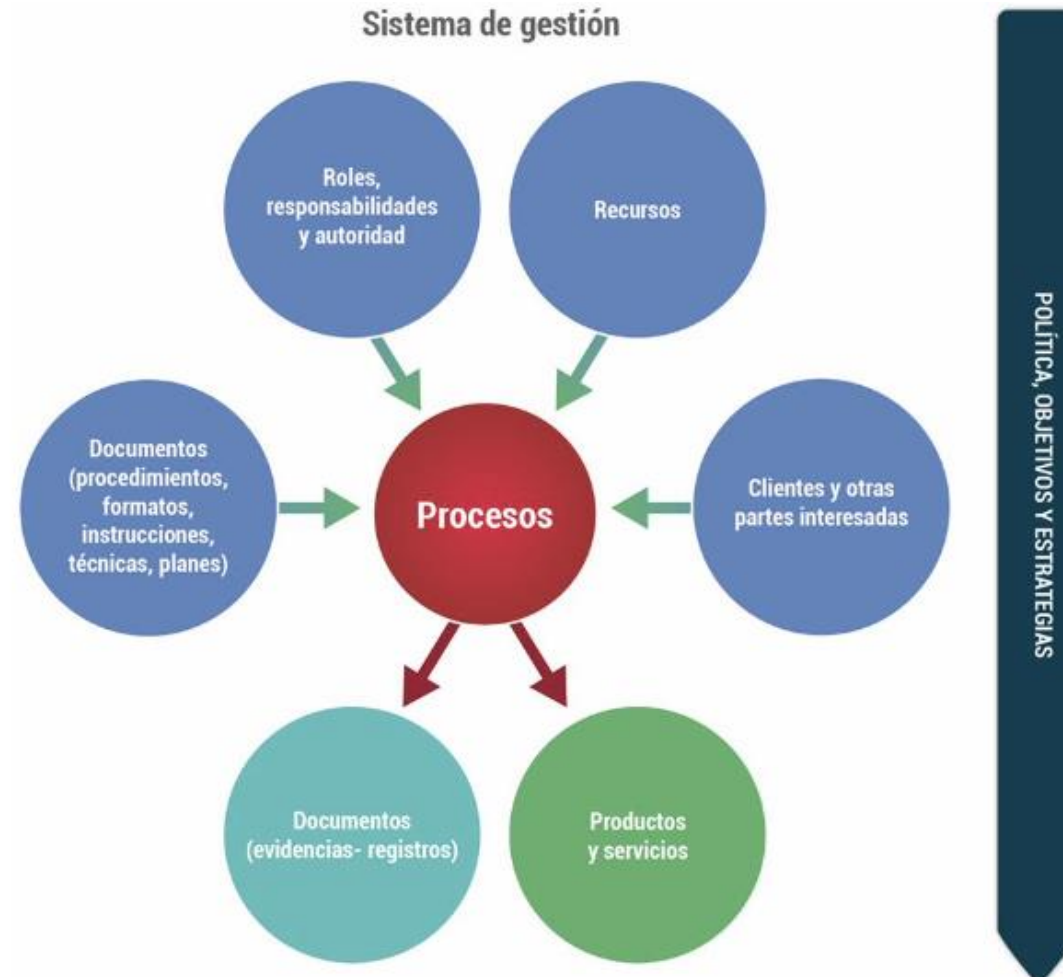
Sistema de gestión

Roles, responsabilidades y autoridad

Recursos

Documentos (procedimientos, formatos, instrucciones, técnicas, planes)

Procesos

Clientes y otras partes interesadas

Documentos (evidencias- registros)

Productos y servicios

POLÍTICA, OBJETIVOS Y ESTRATEGIAS